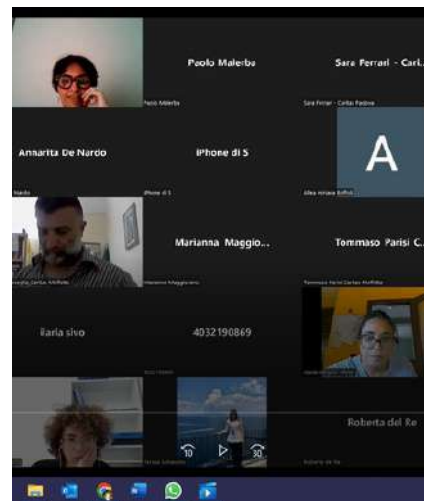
Paolo Malerba

Sara Ferrari - Cari...

Paolo Malerba

Sara Ferrari - Caritas Padova

Annarita De Nardo

iPhone di S

A

Nardo

iPhone di S

Alea Ariana Boffoli

Marianna Maggio...

Tommaso Parisi C...

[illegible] Caritas Molfetta

Marianna Maggiore

Tommaso Parisi Caritas Molfetta

Ilaria sivo

4032190869

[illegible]

Roberta del Re

10

30

Roberta del Re